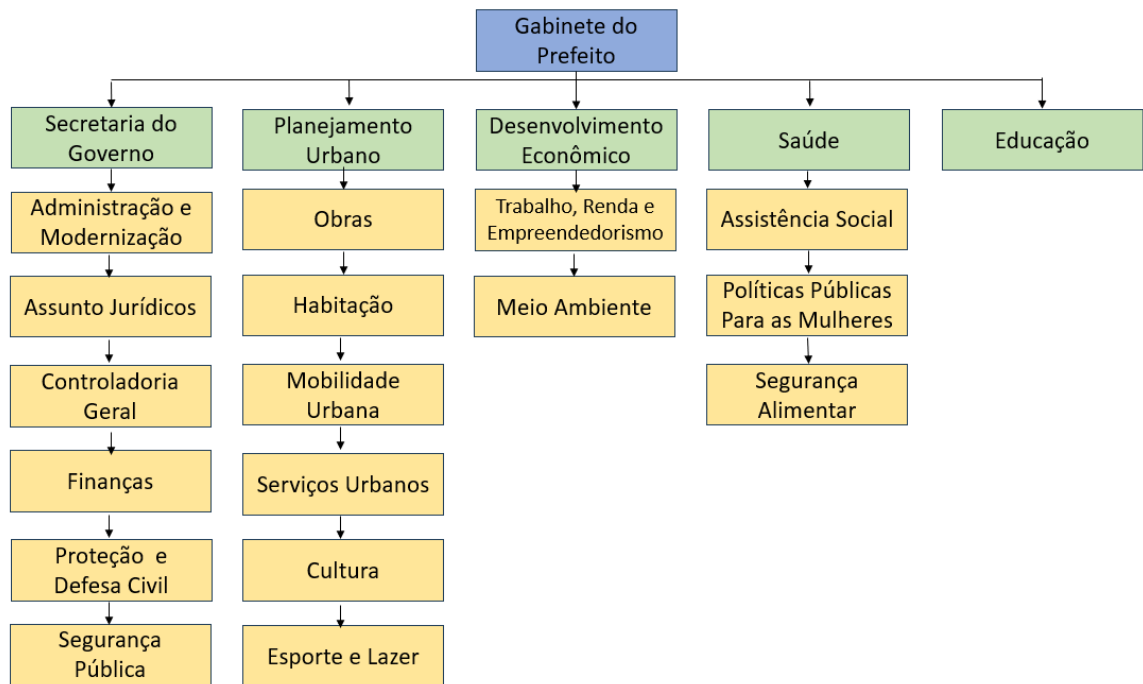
Gabinete do Prefeito

Secretaria do Governo

Administração e Modernização

Assunto Jurídicos

Controladoria Geral

Finanças

Proteção e Defesa Civil

Segurança Pública

Planejamento Urbano

Obras

Habitação

Mobilidade Urbana

Serviços Urbanos

Cultura

Esporte e Lazer

Desenvolvimento Econômico

Trabalho, Renda e Empreendedorismo

Meio Ambiente

Saúde

Assistência Social

Políticas Públicas Para as Mulheres

Segurança Alimentar

Educação